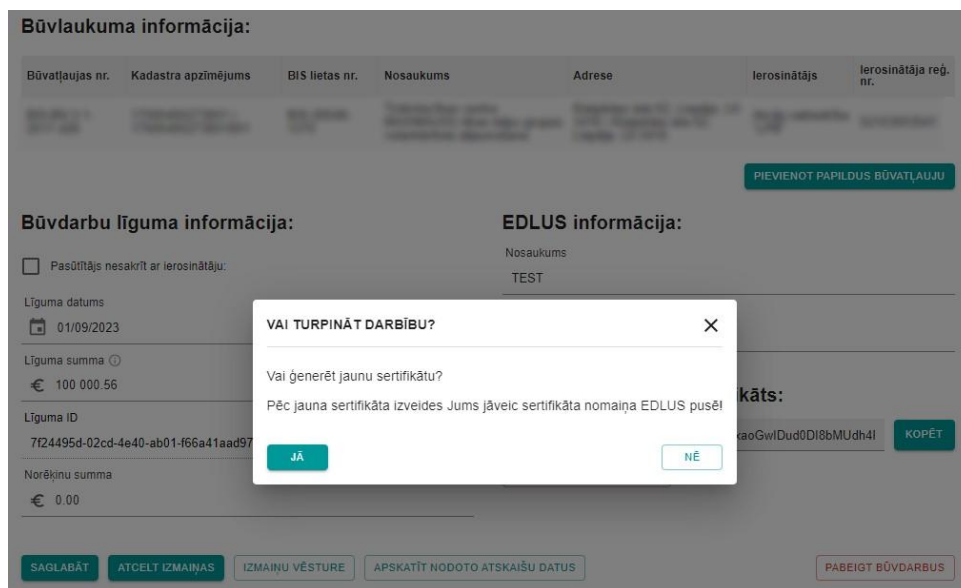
Būvlaukuma informācija:

| Būvatļaujas nr. | Kadastra apzīmējums | BIS lietas nr. | Nosaukums | Adrese | Ierosinātājs | Ierosinātāja reģ. nr. |
|---|---|---|---|---|---|---|
| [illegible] | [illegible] | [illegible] | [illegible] | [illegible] | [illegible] | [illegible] |

PIEVIENOT PAPILDUS BŪVATĻAUJU

Būvdarbu līguma informācija:

Pasūtītājs nesakrīt ar ierosinātāju:

Līguma datums
01/09/2023

Līguma summa
€ 100 000.56

Līguma ID
7f24495d-02cd-4e40-ab01-f66a41aad97

Norēķinu summa
€ 0.00

EDLUS informācija:

Nosaukums
TEST

kāts:

kaoGwIDud0DI8bMUdh4I

KOPĒT

VAI TURPINĀT DARBĪBU?

Vai ģenerēt jaunu sertifikātu?

Pēc jauna sertifikāta izveides Jums jāveic sertifikāta nomaiņa EDLUS pusē!

JĀ

NĒ

SAGLABĀT

ATCELT IZMAIŅAS

IZMAIŅU VĒSTURE

APSKATĪT NODOTO ATSKAIŠU DATUS

PABEIGT BŪVDARBUS